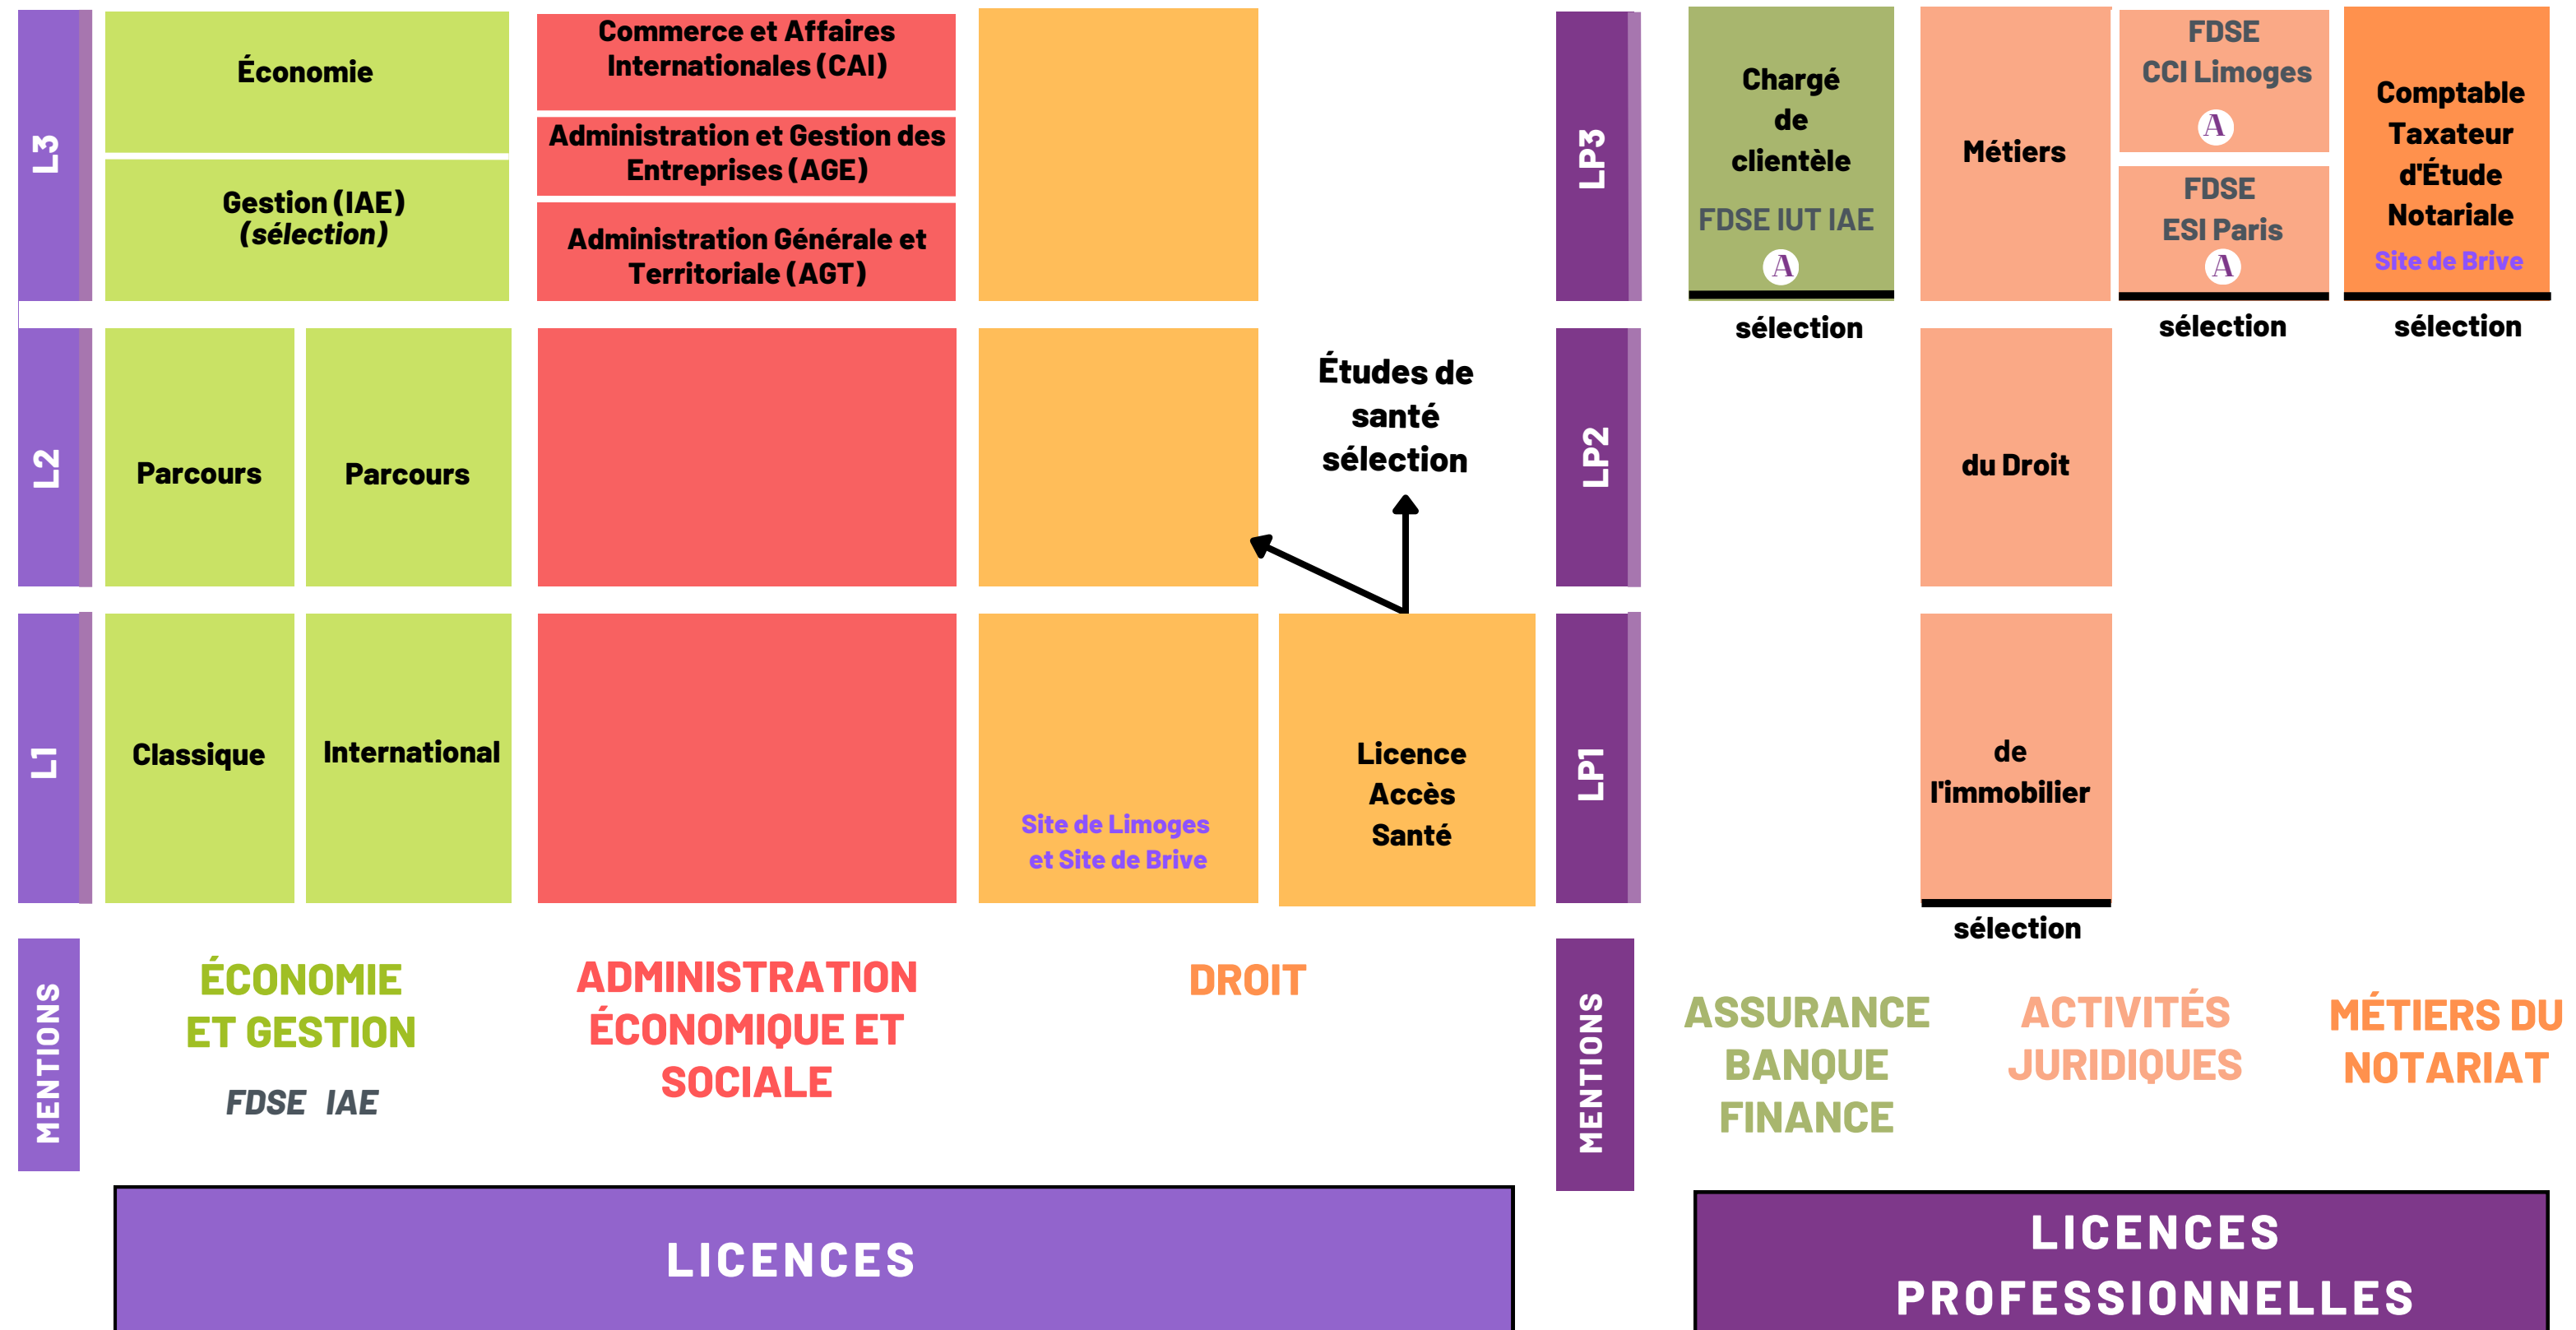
L3

Économie

Gestion (IAE) (sélection)

Commerce et Affaires Internationales (CAI)

Administration et Gestion des Entreprises (AGE)

Administration Générale et Territoriale (AGT)

L2

Parcours

Parcours

Études de santé sélection

L1

Classique

International

Site de Limoges et Site de Brive

Licence Accès Santé

MENTIONS

ÉCONOMIE ET GESTION

FDSE IAE

ADMINISTRATION ÉCONOMIQUE ET SOCIALE

DROIT

LICENCES

LP3

Chargé de clientèle

FDSE IUT IAE

A

sélection

Métiers

FDSE CCI Limoges

A

FDSE ESI Paris

A

sélection

Comptable Taxateur d'Étude Notariale

Site de Brive

sélection

LP2

du Droit

LP1

de l'immobilier

sélection

MENTIONS

ASSURANCE BANQUE FINANCE

ACTIVITÉS JURIDIQUES

MÉTIERS DU NOTARIAT

LICENCES PROFESSIONNELLES